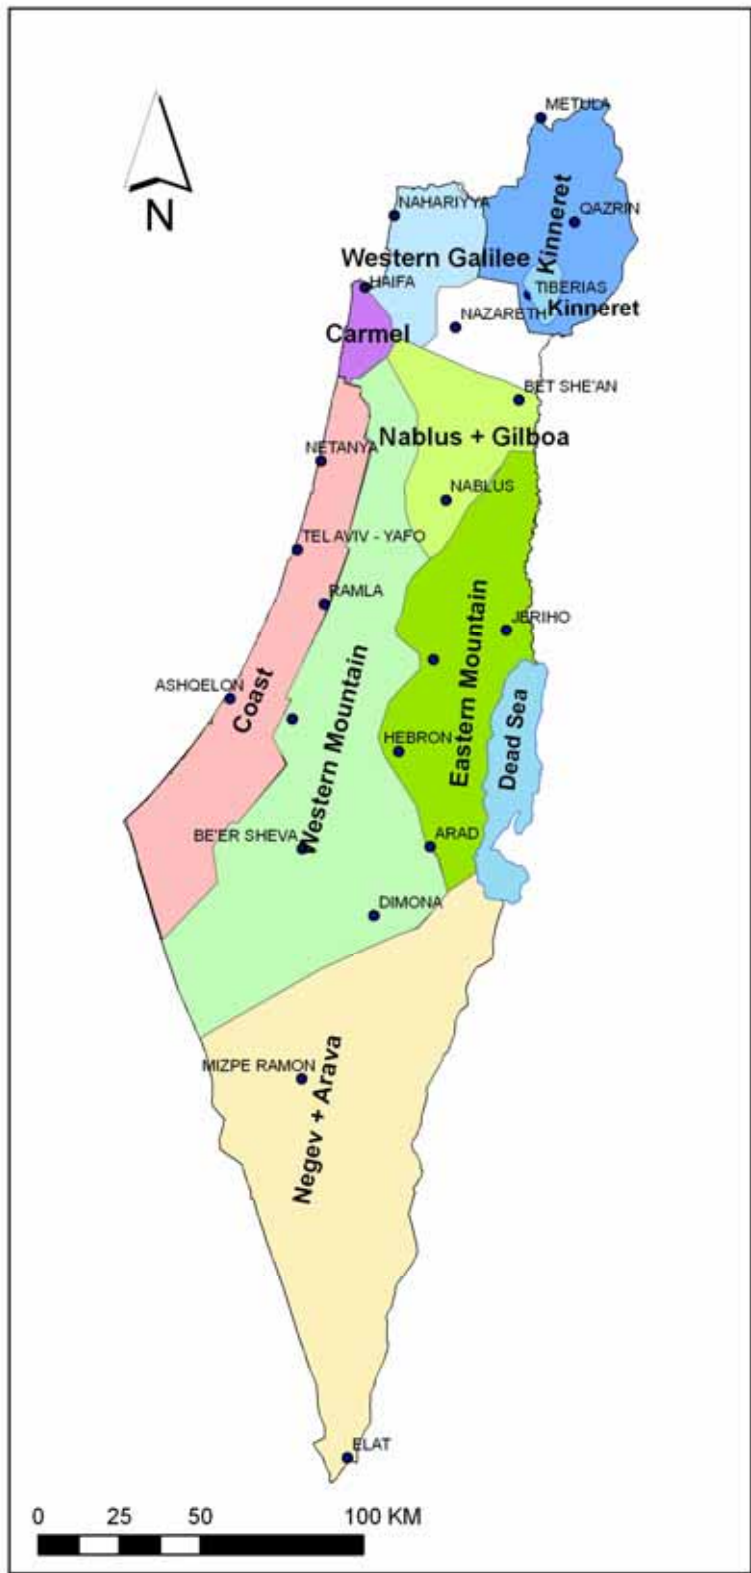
N

METULA
NAHARIYYA
QAZRIN
Kinneret
Western Galilee
HAIFA
TIBERIAS
Kinneret
NAZARETH
Carmel
BET SHE'AN
Nablus + Gilboa
NETANYA
NABLUS
TEL AVIV - YAFO
RAMLA
Eastern Mountain
JERIHO
Western Mountain
ASHQELON
Coast
Dead Sea
HEBRON
BE'ER SHEVA
ARAD
DIMONA
MIZPE RAMON
Negev + Arava
ELAT

0 25 50 100 KM